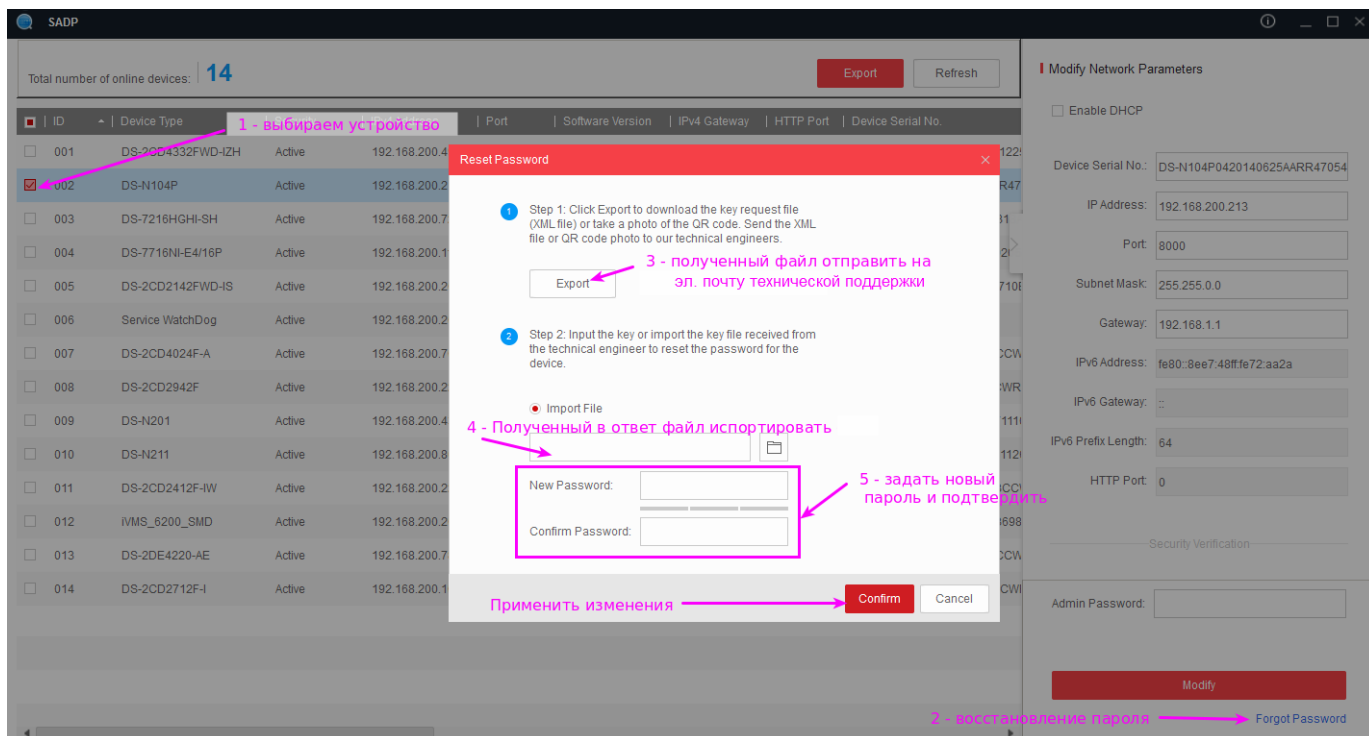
SADP

Total number of online devices: 14

Export Refresh

ID | Device Type | 1 - выбираем устройство | Port | Software Version | IPv4 Gateway | HTTP Port | Device Serial No.

| ID | Device Type | Status | IPv4 Address |
|---|---|---|---|
| 001 | DS-2CD4332FWD-IZH | Active | 192.168.200.4 |
| 002 | DS-N104P | Active | 192.168.200.2 |
| 003 | DS-7216HGHI-SH | Active | 192.168.200.7 |
| 004 | DS-7716NI-E4/16P | Active | 192.168.200.1 |
| 005 | DS-2CD2142FWD-IS | Active | 192.168.200.2 |
| 006 | Service WatchDog | Active | 192.168.200.2 |
| 007 | DS-2CD4024F-A | Active | 192.168.200.7 |
| 008 | DS-2CD2942F | Active | 192.168.200.2 |
| 009 | DS-N201 | Active | 192.168.200.4 |
| 010 | DS-N211 | Active | 192.168.200.8 |
| 011 | DS-2CD2412F-IW | Active | 192.168.200.2 |
| 012 | iVMS_6200_SMD | Active | 192.168.200.2 |
| 013 | DS-2DE4220-AE | Active | 192.168.200.7 |
| 014 | DS-2CD2712F-I | Active | 192.168.200.1 |

Reset Password

Step 1: Click Export to download the key request file (XML file) or take a photo of the QR code. Send the XML file or QR code photo to our technical engineers.

Export

3 - полученный файл отправить на эл. почту технической поддержки

Step 2: Input the key or import the key file received from the technical engineer to reset the password for the device.

Import File

4 - Полученный в ответ файл испортировать

New Password:

Confirm Password:

5 - задать новый пароль и подтвердить

Применить изменения

Confirm Cancel

Modify Network Parameters

Enable DHCP

Device Serial No.: DS-N104P0420140625AARR47054

IP Address: 192.168.200.213

Port: 8000

Subnet Mask: 255.255.0.0

Gateway: 192.168.1.1

IPv6 Address: fe80::8ee7:48ff:fe72:aa2a

IPv6 Gateway: ::

IPv6 Prefix Length: 64

HTTP Port: 0

Security Verification

Admin Password:

Modify

2 - восстановление пароля

Forgot Password